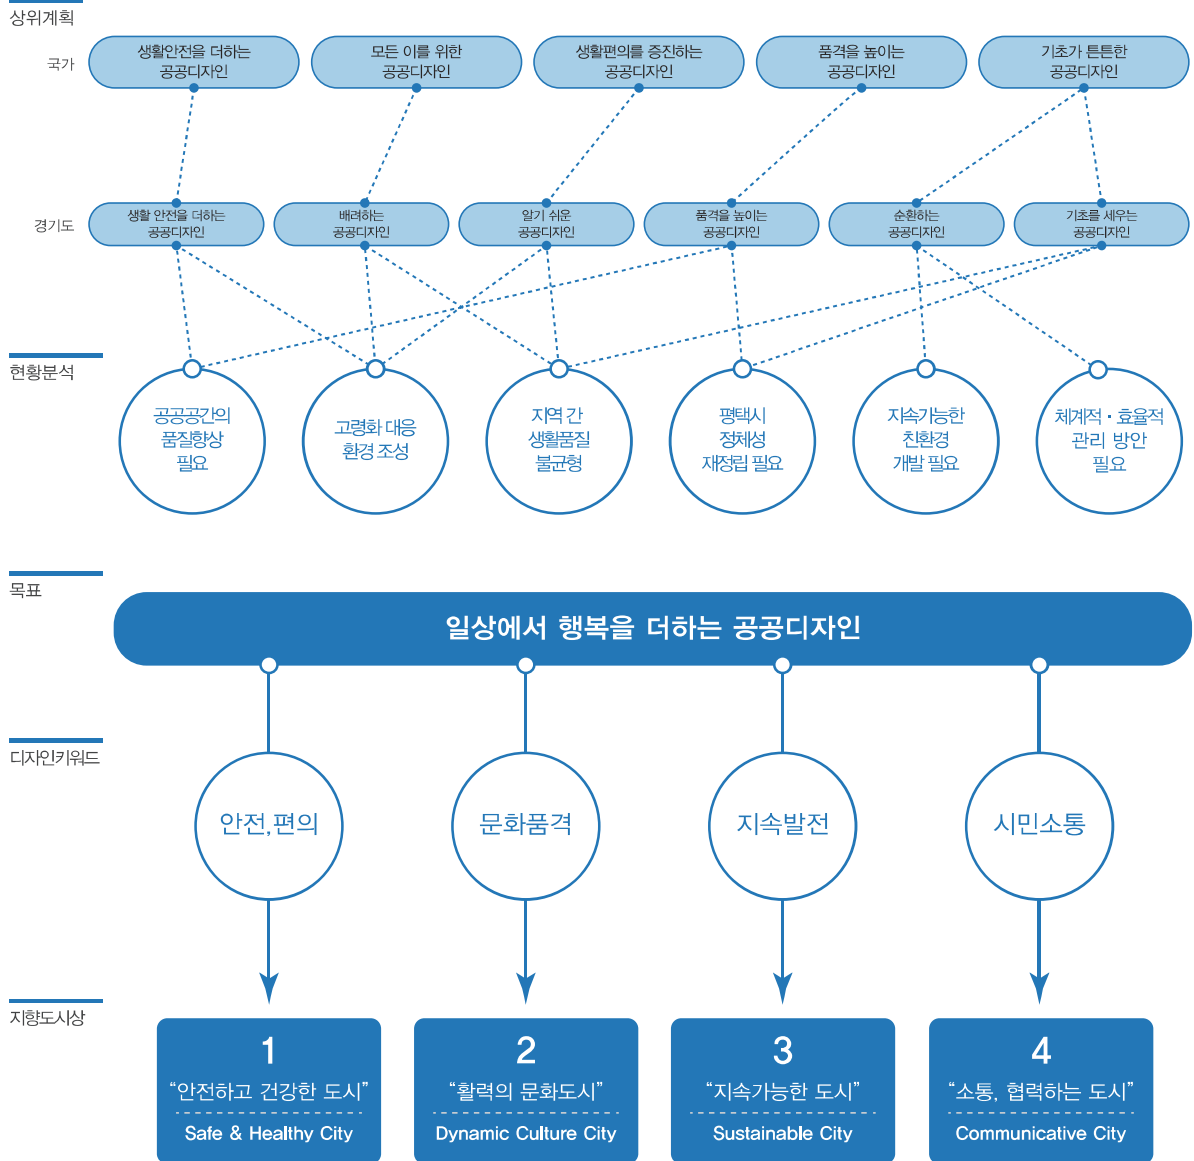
상위계획

국가

생활안전을 더하는 공공디자인

모든 이를 위한 공공디자인

생활편의를 증진하는 공공디자인

품격을 높이는 공공디자인

기초가 튼튼한 공공디자인

경기도

생활 안전을 더하는 공공디자인

배려하는 공공디자인

알기 쉬운 공공디자인

품격을 높이는 공공디자인

순환하는 공공디자인

기초를 세우는 공공디자인

현황분석

공공공간의 품질향상 필요

고령화 대응 환경 조성

지역 간 생활품질 불균형

평택시 정체성 재정립 필요

지속가능한 친환경 개발 필요

체계적 · 효율적 관리 방안 필요

목표

일상에서 행복을 더하는 공공디자인

디자인키워드

안전, 편의

문화품격

지속발전

시민소통

지향도시상

1
“안전하고 건강한 도시”
Safe & Healthy City

2
“활력의 문화도시”
Dynamic Culture City

3
“지속가능한 도시”
Sustainable City

4
“소통, 협력하는 도시”
Communicative City